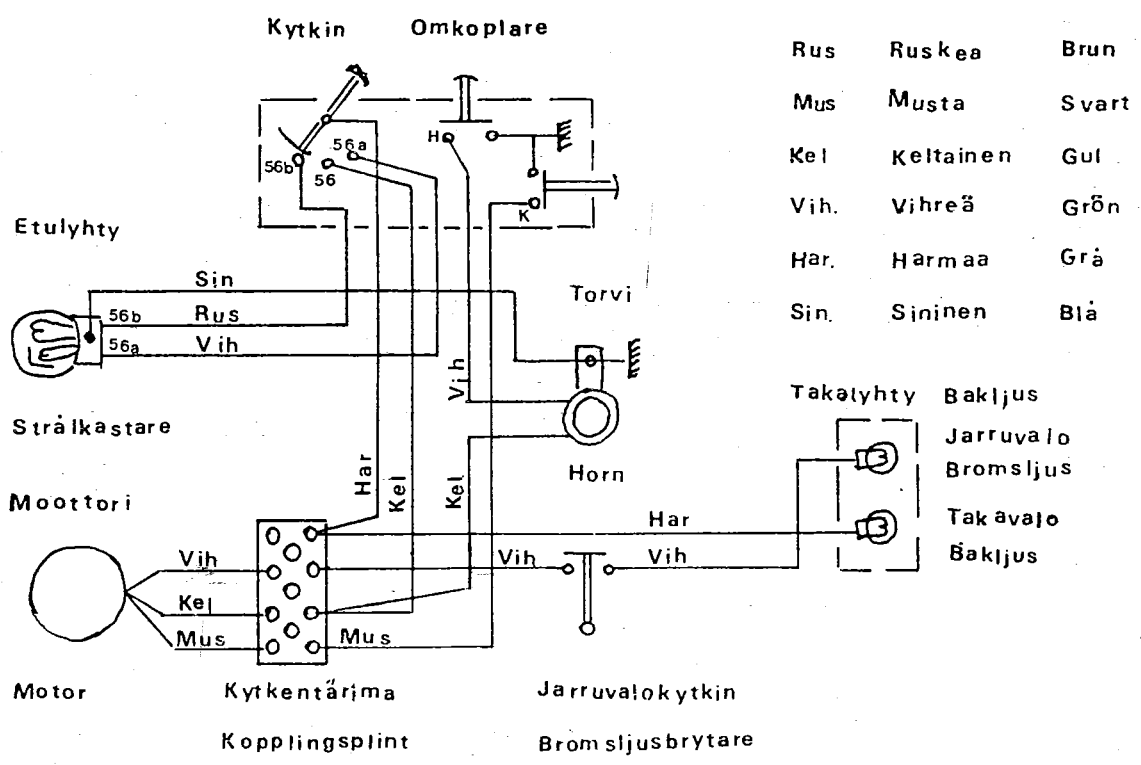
Kytkin Omkoplare

56b 56a 56 H K

Etulyhty

Sin
56b Rus
56a Vih

Strålkastare

Torvi

Vih

Horn

Moottori

Har Kel Kel

Vih
Kel
Mus
Mus

Motor

Kytkentärima

Kopplingsplint

Har
Vih Vih

Jarruvalokytkin

Bromsljusbrytare

Takalyhty Bakljus

Jarruvalo
Bromsljus

Takavalo
Bakljus

| | | |
|---|---|---|
| Rus | Ruskea | Brun |
| Mus | Musta | Svart |
| Kel | Keltainen | Gul |
| Vih. | Vihreä | Grön |
| Har. | Harmaa | Grå |
| Sin. | Sininen | Blå |